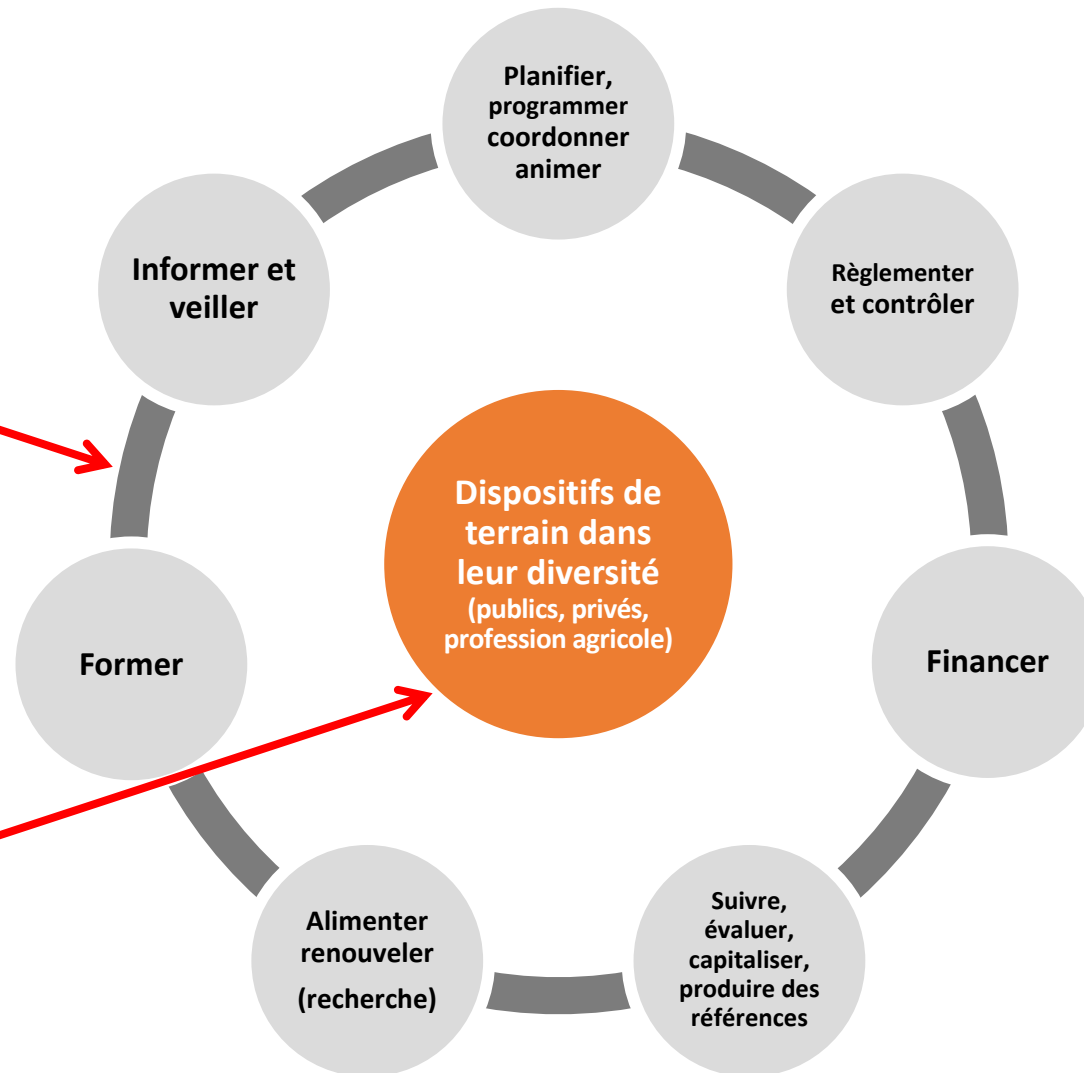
Planifier, programmer coordonner animer

Règlementer et contrôler

Financer

Suivre, évaluer, capitaliser, produire des références

Alimenter renouveler

(recherche)

Former

Informer et veiller

Dispositifs de terrain dans leur diversité
(publics, privés, profession agricole)